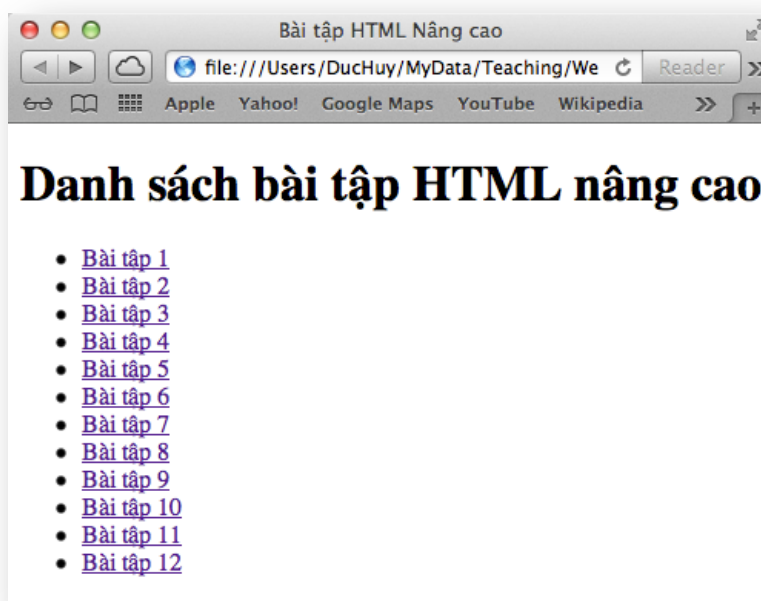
Bài tập HTML Nâng cao

file:///Users/DucHuy/MyData/Teaching/We

Reader

Apple Yahoo! Google Maps YouTube Wikipedia

# Danh sách bài tập HTML nâng cao

- Bài tập 1
- Bài tập 2
- Bài tập 3
- Bài tập 4
- Bài tập 5
- Bài tập 6
- Bài tập 7
- Bài tập 8
- Bài tập 9
- Bài tập 10
- Bài tập 11
- Bài tập 12